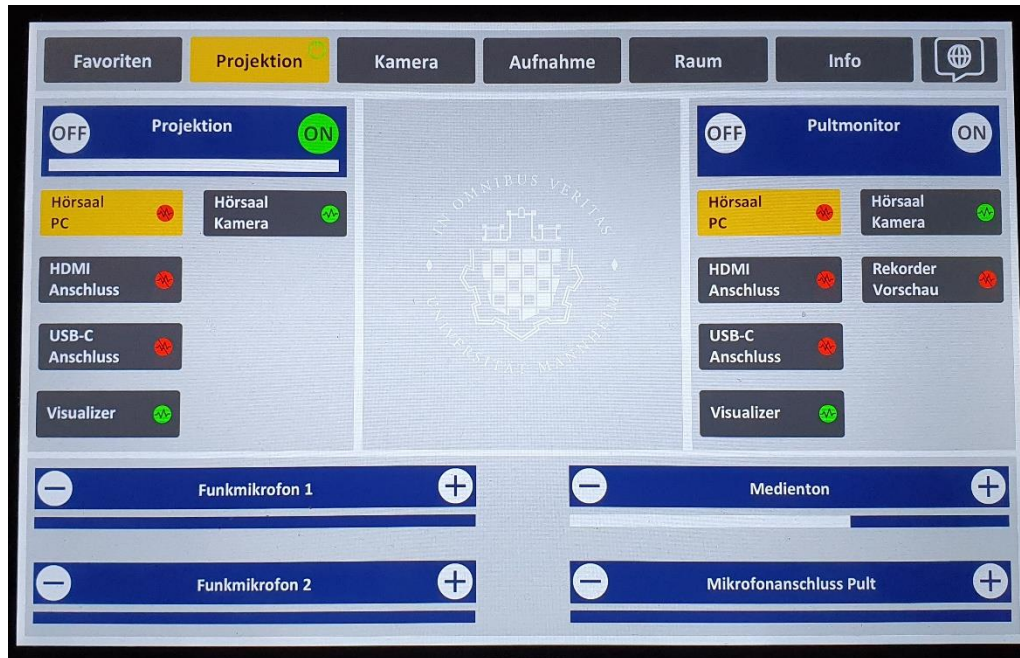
Favoriten Projektion Kamera Aufnahme Raum Info

OFF Projektion ON

Hörsaal PC
Hörsaal Kamera
HDMI Anschluss
USB-C Anschluss
Visualizer

IN OMNIBUS VERITAS
UNIVERSITÄT MANNHEIM

OFF Pultmonitor ON

Hörsaal PC
Hörsaal Kamera
HDMI Anschluss
Rekorder Vorschau
USB-C Anschluss
Visualizer

Funkmikrofon 1
Medienton
Funkmikrofon 2
Mikrofonanschluss Pult